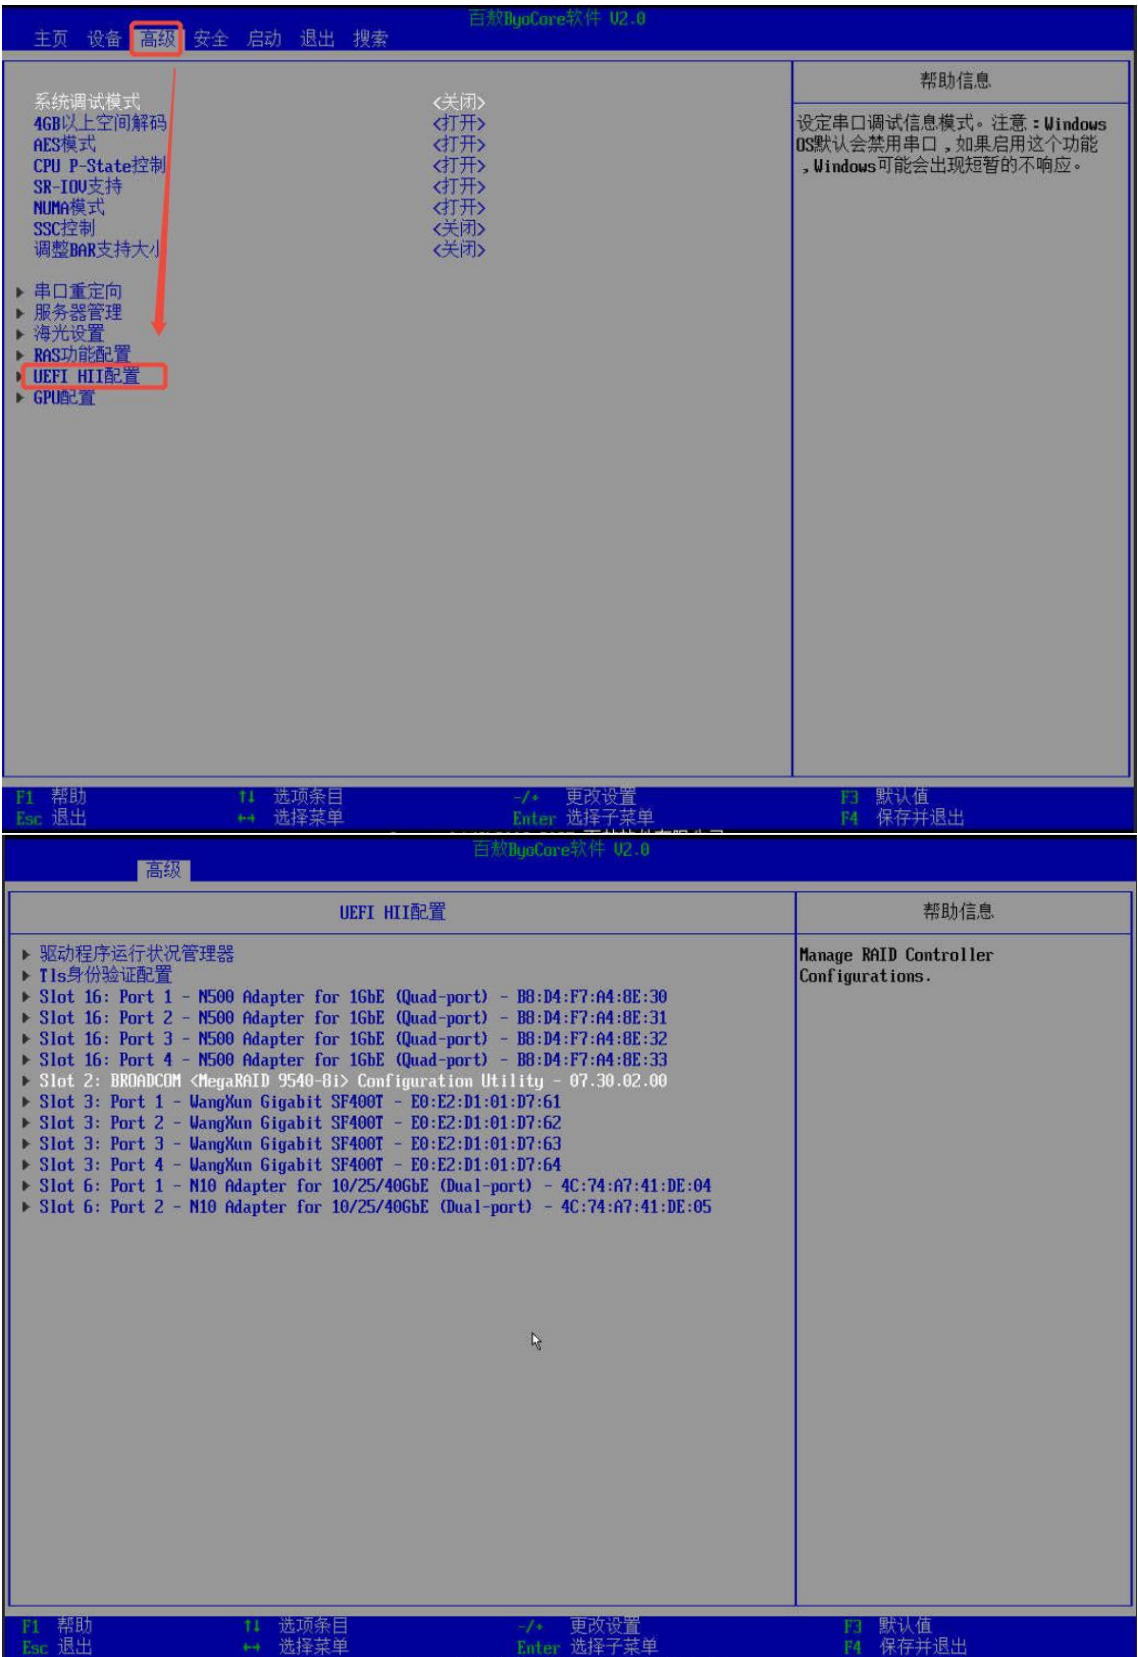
百敖ByoCore软件 V2.0
主页 设备 高级 安全 启动 退出 搜索

系统调试模式 <关闭>
4GB以上空间解码 <打开>
AES模式 <打开>
CPU P-State控制 <打开>
SR-IOV支持 <打开>
NUMA模式 <打开>
SSC控制 <关闭>
调整BAR支持大小 <关闭>

▶ 串口重定向
▶ 服务器管理
▶ 海光设置
▶ RAS功能配置
▶ UEFI HII配置
▶ GPU配置

帮助信息
设定串口调试信息模式。注意：Windows OS默认会禁用串口，如果启用这个功能，Windows可能会出现短暂的不响应。

F1 帮助 ↑↓ 选项条目 -/+ 更改设置 F3 默认值
Esc 退出 ↔ 选择菜单 Enter 选择子菜单 F4 保存并退出

百敖ByoCore软件 V2.0
高级
UEFI HII配置
▶ 驱动程序运行状况管理器
▶ Tls身份验证配置
▶ Slot 16: Port 1 - N500 Adapter for 1GbE (Quad-port) - B8:D4:F7:A4:8E:30
▶ Slot 16: Port 2 - N500 Adapter for 1GbE (Quad-port) - B8:D4:F7:A4:8E:31
▶ Slot 16: Port 3 - N500 Adapter for 1GbE (Quad-port) - B8:D4:F7:A4:8E:32
▶ Slot 16: Port 4 - N500 Adapter for 1GbE (Quad-port) - B8:D4:F7:A4:8E:33
▶ Slot 2: BROADCOM <MegaRAID 9540-8i> Configuration Utility - 07.30.02.00
▶ Slot 3: Port 1 - WangXun Gigabit SF400T - E0:E2:D1:01:D7:61
▶ Slot 3: Port 2 - WangXun Gigabit SF400T - E0:E2:D1:01:D7:62
▶ Slot 3: Port 3 - WangXun Gigabit SF400T - E0:E2:D1:01:D7:63
▶ Slot 3: Port 4 - WangXun Gigabit SF400T - E0:E2:D1:01:D7:64
▶ Slot 6: Port 1 - N10 Adapter for 10/25/40GbE (Dual-port) - 4C:74:A7:41:DE:04
▶ Slot 6: Port 2 - N10 Adapter for 10/25/40GbE (Dual-port) - 4C:74:A7:41:DE:05

帮助信息
Manage RAID Controller Configurations.

F1 帮助 ↑↓ 选项条目 -/+ 更改设置 F3 默认值
Esc 退出 ↔ 选择菜单 Enter 选择子菜单 F4 保存并退出